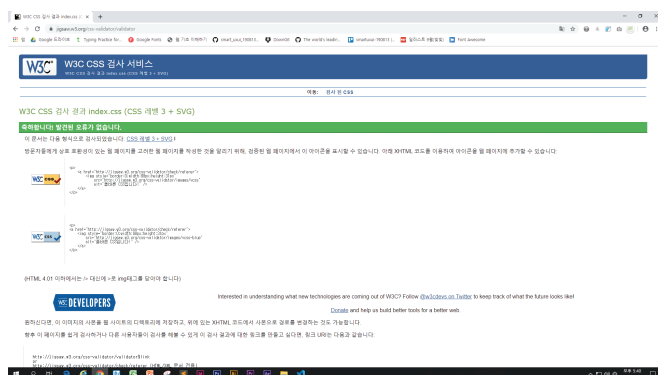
W3C CSS 검사 결과 index.css (

jigsaw.w3.org/css-validator/validator

앱 Google 드라이브 Typing Practice for... Google Fonts 웹 기초 디자인 smart_yoo_190813... GitHub The world's leadin... smartuser-190813 ... 일러스트 8월(참고) Font Awesome

W3C CSS 검사 서비스
W3C CSS 검사 결과 index.css (CSS 레벨 3 + SVG)

이동: 검사 된 CSS

W3C CSS 검사 결과 index.css (CSS 레벨 3 + SVG)

축하합니다! 발견된 오류가 없습니다.

이 문서는 다음 형식으로 검사되었습니다 CSS 레벨 3 + SVG !

방문자들에게 상호 호환성이 있는 웹 페이지를 고려한 웹 페이지를 작성한 것을 알리기 위해, 검증된 웹 페이지에서 이 아이콘을 표시할 수 있습니다. 아래 XHTML 코드를 이용하여 아이콘을 웹 페이지에 추가할 수 있습니다:

<p>
<a href="http://jigsaw.w3.org/css-validator/check/referer">
<img style="border:0;width:88px;height:31px"
src="http://jigsaw.w3.org/css-validator/images/vcss"
alt="올바른 CSS입니다!" />
</a>
</p>

<p>
<a href="http://jigsaw.w3.org/css-validator/check/referer">
<img style="border:0;width:88px;height:31px"
src="http://jigsaw.w3.org/css-validator/images/vcss-blue"
alt="올바른 CSS입니다!" />
</a>
</p>

(HTML 4.01 이라면서는 /> 대신에 >로 img태그를 닫아야 합니다)

W3C DEVELOPERS

Interested in understanding what new technologies are coming out of W3C? Follow @w3cdevs on Twitter to keep track of what the future looks like!

Donate and help us build better tools for a better web

원하신다면, 이 이미지의 사본을 웹 사이트의 디렉토리에 저장하고, 위에 있는 XHTML 코드에서 사본으로 경로를 변경하는 것도 가능합니다.

향후 이 페이지를 쉽게 검사하거나 다른 사용자들이 검사를 해볼 수 있게 이 검사 결과에 대한 링크를 만들고 싶다면, 링크 URI는 다음과 같습니다:

http://jigsaw.w3.org/css-validator/validator$link
http://jigsaw.w3.org/css-validator/check/referer (HTML/XML 문서 전용)

오후 5:48